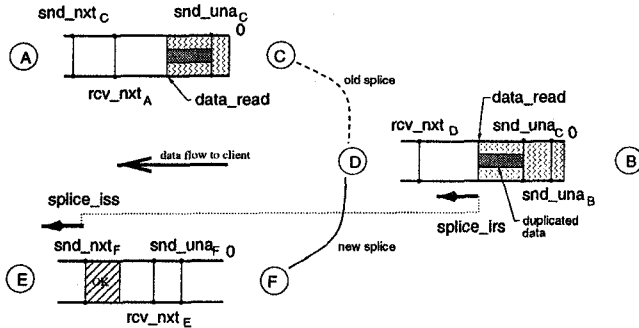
snd_nxt$_C$

snd_una$_{C0}$

A

rcv_nxt$_A$

data_read

C

old splice

data_read

rcv_nxt$_D$

snd_una$_{C0}$

B

data flow to client

D

snd_una$_B$

splice_iss

splice_irs

duplicated data

new splice

snd_nxt$_F$

snd_una$_{F0}$

E

OK

F

rcv_nxt$_E$